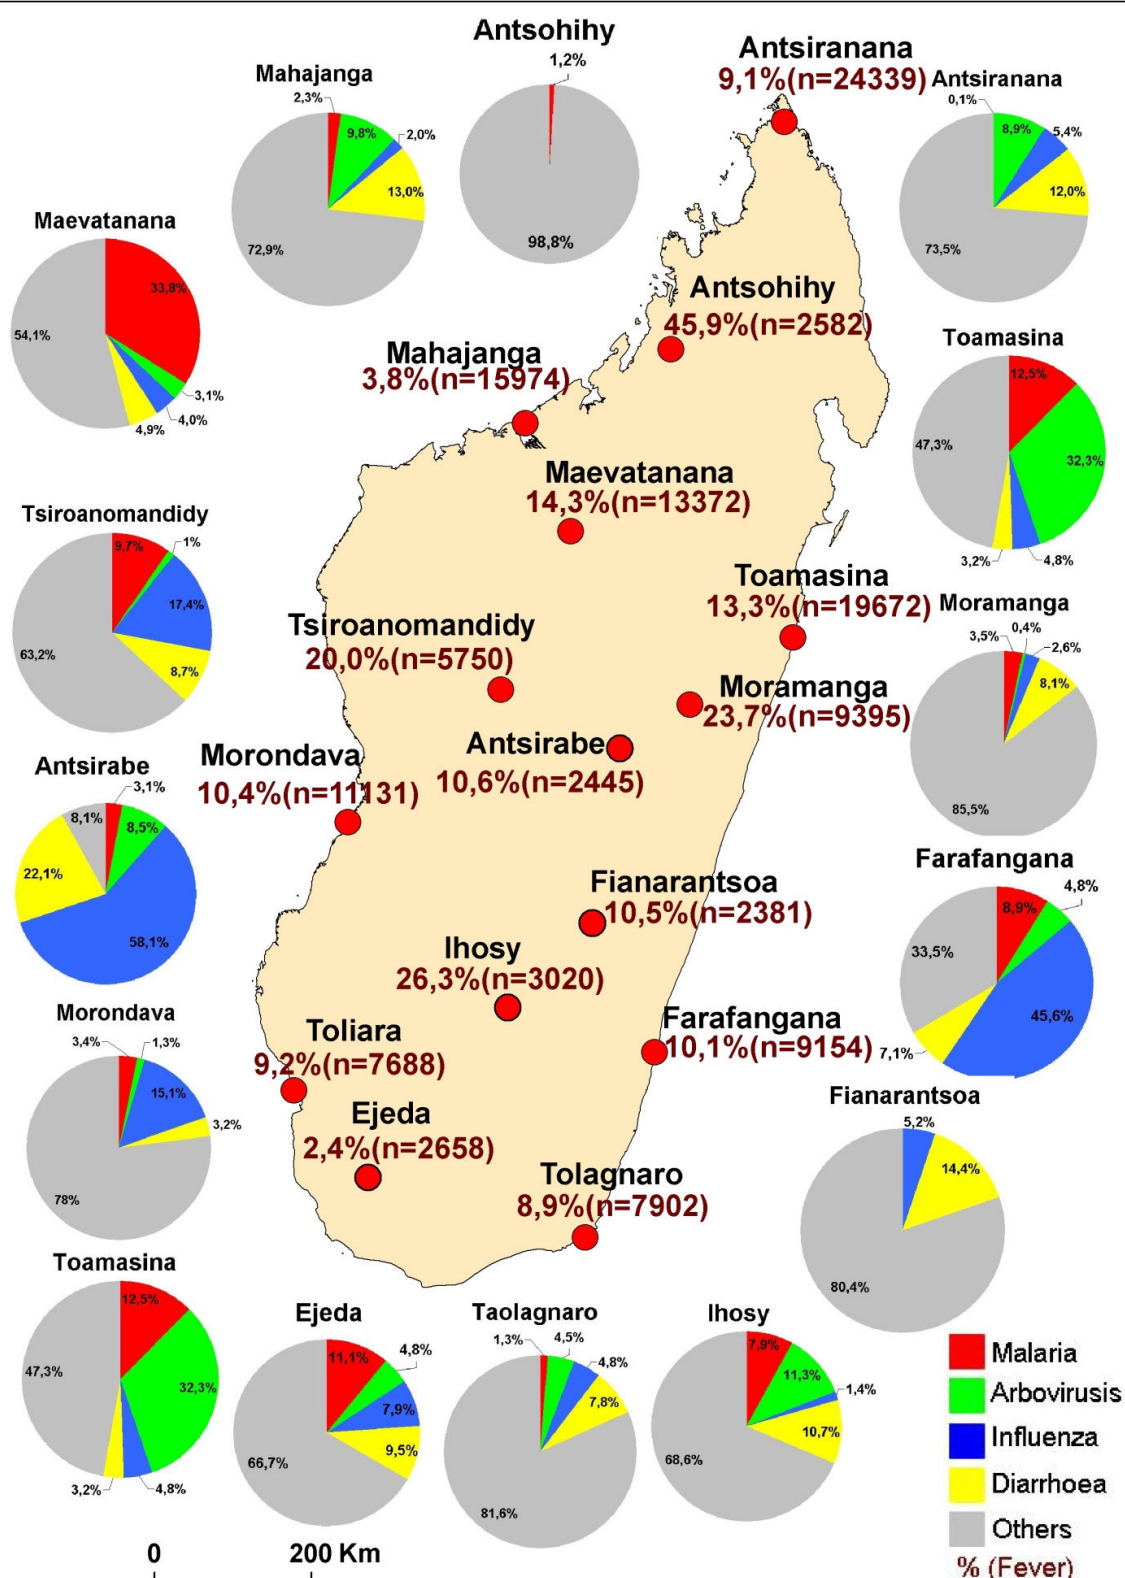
Antsohihy
1,2%
98,8%

Mahajanga
2,3%
9,8%
2,0%
13,0%
72,9%

Antsiranana
9,1%(n=24339)

Antsiranana
0,1%
8,9%
5,4%
12,0%
73,5%

Maevatanana
33,8%
54,1%
3,1%
4,0%
4,9%

Antsohihy
45,9%(n=2582)

Mahajanga
3,8%(n=15974)

Toamasina
12,5%
47,3%
32,3%
3,2%
4,8%

Maevatanana
14,3%(n=13372)

Tsiroanomandidy
9,7%
1%
17,4%
63,2%
8,7%

Toamasina
13,3%(n=19672)

Moramanga
3,5%
0,4%
2,6%
8,1%
85,5%

Tsiroanomandidy
20,0%(n=5750)

Moramanga
23,7%(n=9395)

Antsirabe
10,6%(n=2445)

Morondava
10,4%(n=11131)

Antsirabe
3,1%
8,1%
8,5%
22,1%
58,1%

Fianarantsoa
10,5%(n=2381)

Farafangana
4,8%
8,9%
33,5%
45,6%
7,1%

Ihosy
26,3%(n=3020)

Morondava
3,4%
1,3%
15,1%
3,2%
78%

Toliara
9,2%(n=7688)

Farafangana
10,1%(n=9154)

Fianarantsoa
5,2%
14,4%
80,4%

Ejeda
2,4%(n=2658)

Tolagnaro
8,9%(n=7902)

Toamasina
12,5%
47,3%
32,3%
3,2%
4,8%

Ejeda
11,1%
4,8%
7,9%
9,5%
66,7%

Taolagnaro
1,3%
4,5%
4,8%
7,8%
81,6%

Ihosy
7,9%
11,3%
1,4%
10,7%
68,6%

Malaria
Arbovirusis
Influenza
Diarrhoea
Others
% (Fever)

0
200 Km